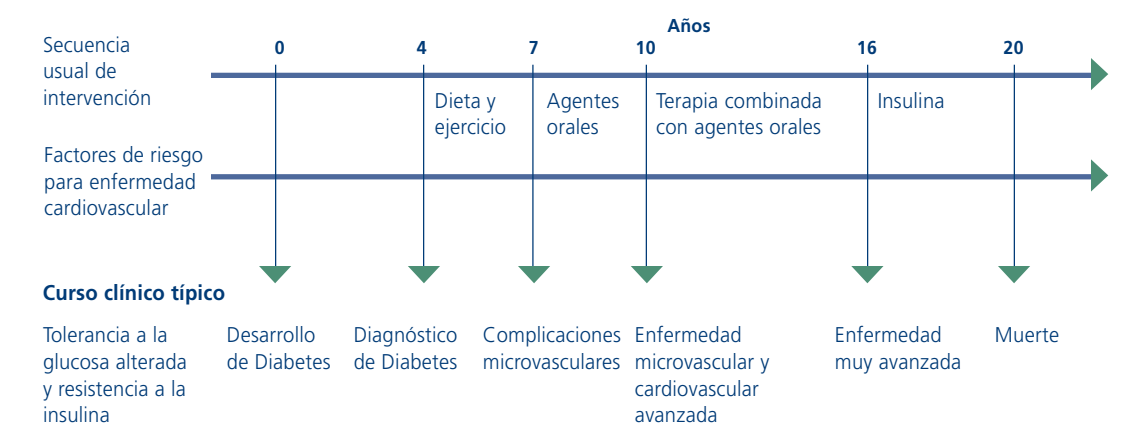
Años

Secuencia usual de intervención

0 4 7 10 16 20

Dieta y ejercicio

Agentes orales

Terapia combinada con agentes orales

Insulina

Factores de riesgo para enfermedad cardiovascular

Curso clínico típico

Tolerancia a la glucosa alterada y resistencia a la insulina

Desarrollo de Diabetes

Diagnóstico de Diabetes

Complicaciones microvasculares

Enfermedad microvascular y cardiovascular avanzada

Enfermedad muy avanzada

Muerte